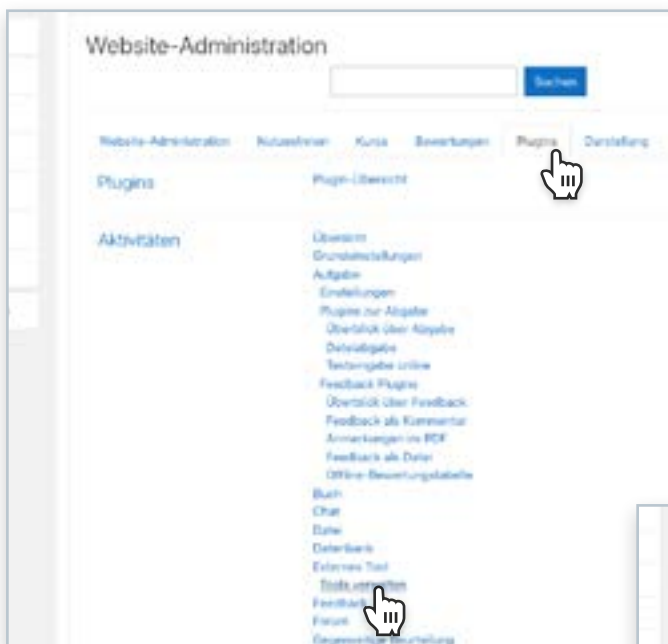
Website-Administration

Suchen

Website-Administration | Nutzer/innen | Kurse | Bewertungen | Plugins | Darstellung

Plugins

Plugin-Übersicht

Aktivitäten

Übersicht
Grundeinstellungen
Aufgabe
Einstellungen
Plugins zur Abgabe
Überblick über Abgabe
Dateiabgabe
Texteingabe online
Feedback Plugins
Überblick über Feedback
Feedback als Kommentar
Anmerkungen im PDF
Feedback als Datei
Offline-Bewertungstabelle
Buch
Chat
Datei
Datenbank
Externes Tool
Tools verwalten
Feedback
Forum
Gegenseitige Beurteilung